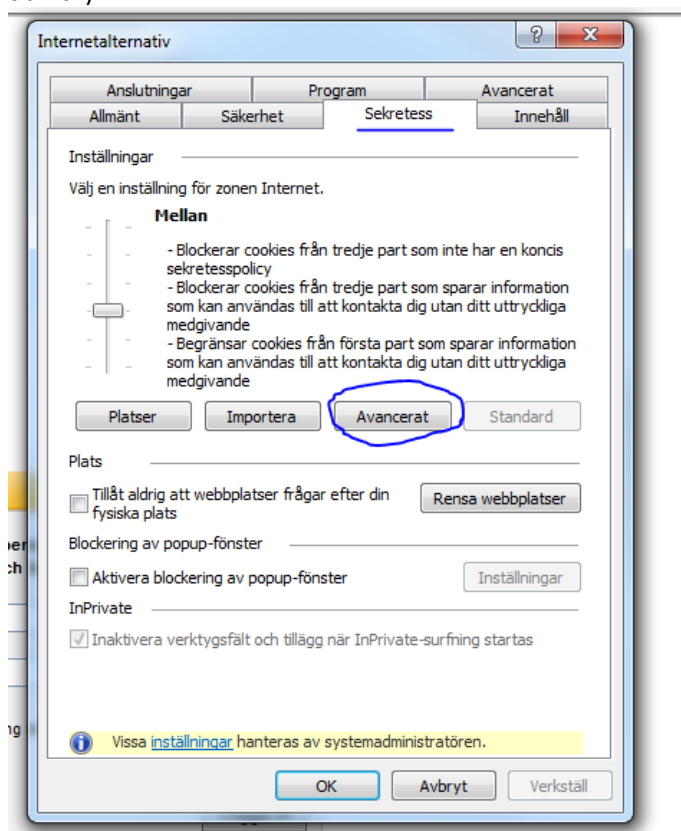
Internetalternativ

?
X

Anslutningar
Program
Avancerat
Allmänt
Säkerhet
Sekretess
Innehåll

Inställningar

Välj en inställning för zonen Internet.

Mellan

- Blockerar cookies från tredje part som inte har en koncis sekretesspolicy
- Blockerar cookies från tredje part som sparar information som kan användas till att kontakta dig utan ditt uttryckliga medgivande
- Begränsar cookies från första part som sparar information som kan användas till att kontakta dig utan ditt uttryckliga medgivande

Platser
Importera
Avancerat
Standard

Plats

Tillåt aldrig att webbplatser frågar efter din fysiska plats
Rensa webbplatser

Blockering av popup-fönster

Aktivera blockering av popup-fönster
Inställningar

InPrivate

Inaktivera verktygsfält och tillägg när InPrivate-surfning startas

Vissa inställningar hanteras av systemadministratören.

OK
Avbryt
Verkställ